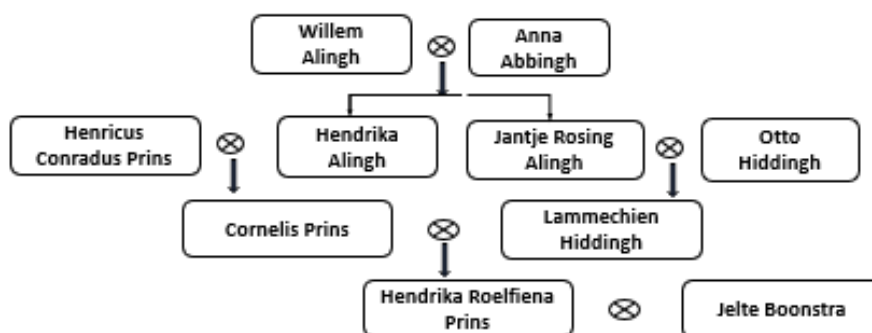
Willem Alingh

$\otimes$

Anna Abbingh

Henricus Conradus Prins

$\otimes$

Hendrika Alingh

Jantje Rosing Alingh

$\otimes$

Otto Hiddingh

Cornelis Prins

$\otimes$

Lammechien Hiddingh

Hendrika Roelfiena Prins

$\otimes$

Jelte Boonstra